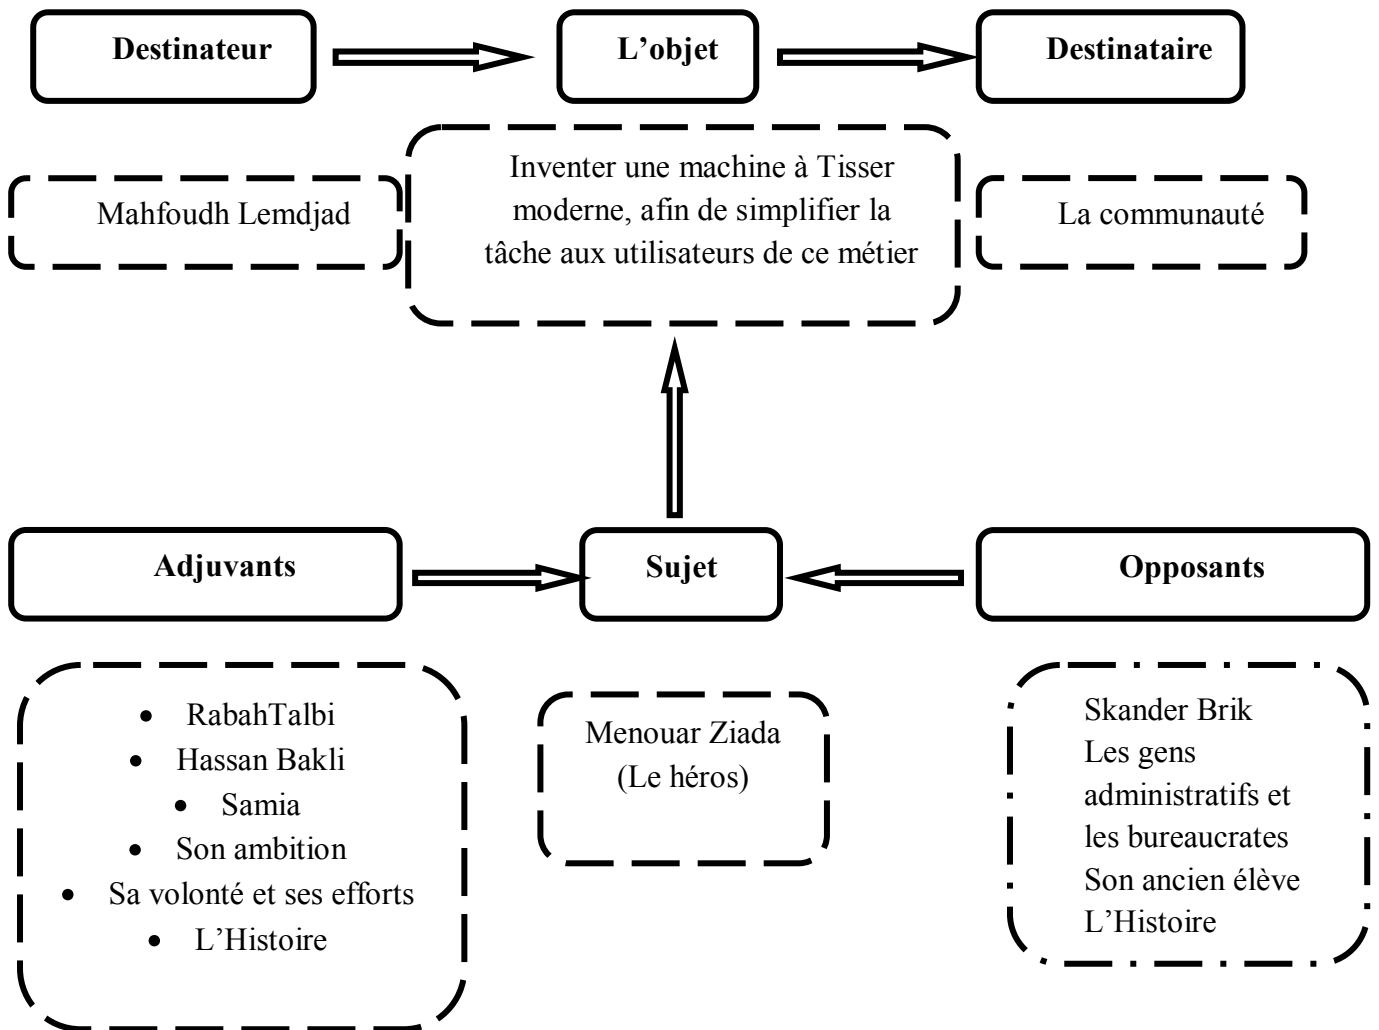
Destinateur

L'objet

Destinataire

Mahfoudh Lemdjad

Inventer une machine à Tisser moderne, afin de simplifier la tâche aux utilisateurs de ce métier

La communauté

Adjuvants

Sujet

Opposants

- RabahTalbi
- Hassan Bakli
- Samia
- Son ambition
- Sa volonté et ses efforts
- L'Histoire

Menouar Ziada
(Le héros)

Skander Brik
Les gens administratifs et les bureaucrates
Son ancien élève
L'Histoire